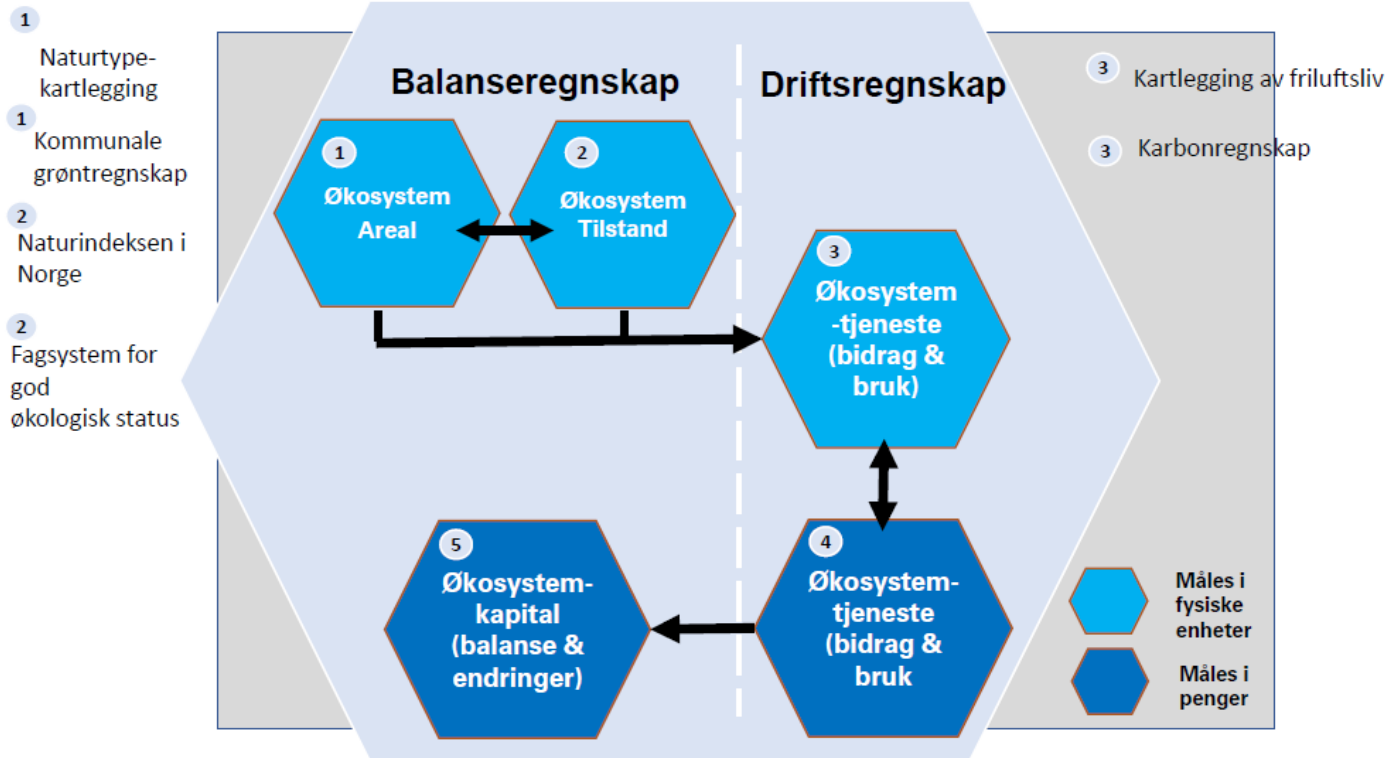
1
Naturtype-kartlegging

1
Kommunale grøntregnskap

2
Naturindeksen i Norge

2
Fagsystem for god økologisk status

Balanseregnskap

Driftsregnskap

3
Kartlegging av friluftsliv

3
Karbonregnskap

1
Økosystem Areal

2
Økosystem Tilstand

3
Økosystem -tjeneste (bidrag & bruk)

4
Økosystem-tjeneste (bidrag & bruk)

5
Økosystem-kapital (balanse & endringer)

Måles i fysiske enheter

Måles i penger